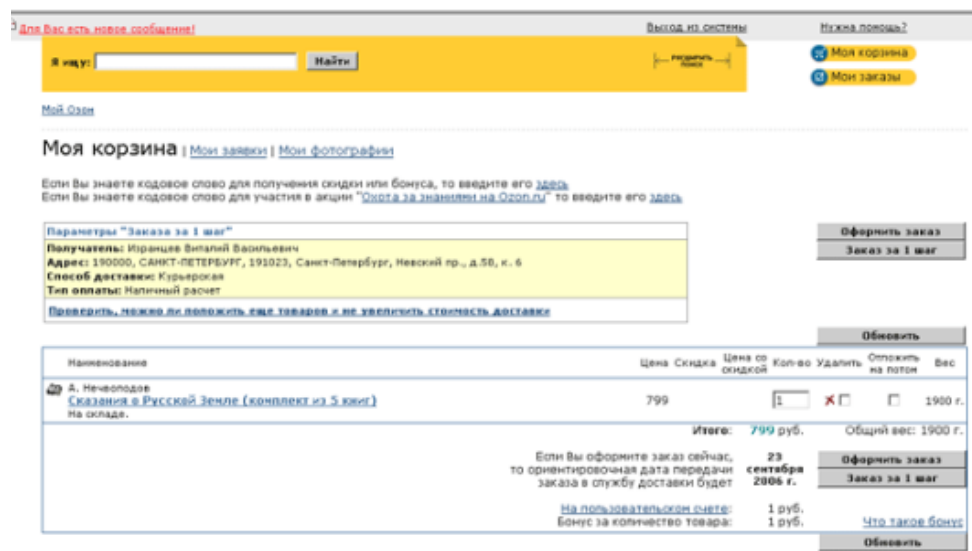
Для Вас есть новое сообщение!

Выход из системы

Нужна помощь?

Я ищу:

Найти

расширить поиск

Моя корзина

Мои заказы

Мой Озон

Моя корзина | Мои заявки | Мои фотографии

Если Вы знаете кодовое слово для получения скидки или бонуса, то введите его здесь
Если Вы знаете кодовое слово для участия в акции "Охота за знаниями на Ozon.ru" то введите его здесь

Параметры "Заказа за 1 шаг"
Получатель: Изранцев Виталий Васильевич
Адрес: 190000, САНКТ-ПЕТЕРБУРГ, 191023, Санкт-Петербург, Невский пр., д.58, к. 6
Способ доставки: Курьерская
Тип оплаты: Наличный расчет
Проверить, можно ли положить еще товаров и не увеличить стоимость доставки

Оформить заказ

Заказ за 1 шаг

Обновить

| Наименование | Цена | Скидка | Цена со скидкой | Кол-во | Удалить | Отложить на потом | Вес |
|---|---|---|---|---|---|---|---|
| А. Нечволодов Сказания о Русской Земле (комплект из 5 книг) На складе. | 799 | | | 1 | | | 1900 г. |

Итого: 799 руб.

Общий вес: 1900 г.

Если Вы оформите заказ сейчас, то ориентировочная дата передачи заказа в службу доставки будет

23 сентября 2006 г.

Оформить заказ

Заказ за 1 шаг

На пользовательском счете: 1 руб.
Бонус за количество товара: 1 руб.

Что такое бонус

Обновить